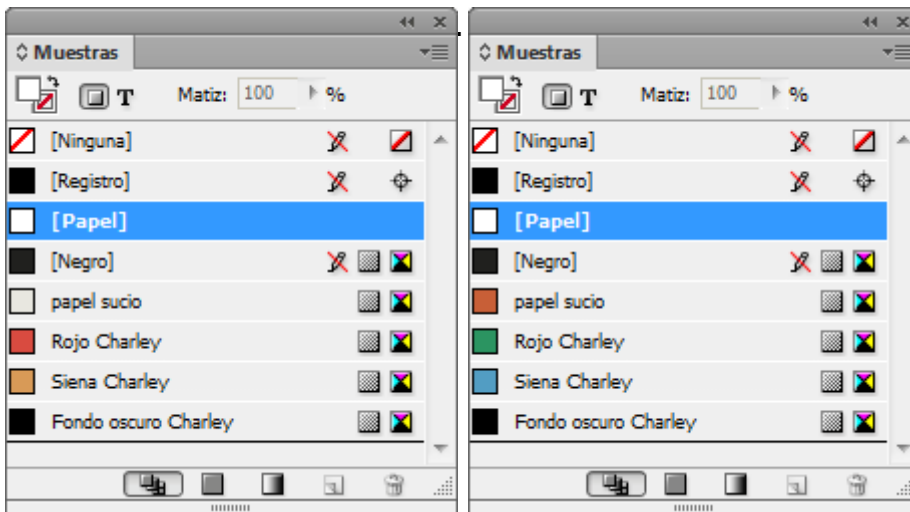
Muestras

T

Matiz: 100 %

[Ninguna]

[Registro]

[Papel]

[Negro]

papel sucio

Rojo Charley

Siena Charley

Fondo oscuro Charley

Muestras

T

Matiz: 100 %

[Ninguna]

[Registro]

[Papel]

[Negro]

papel sucio

Rojo Charley

Siena Charley

Fondo oscuro Charley